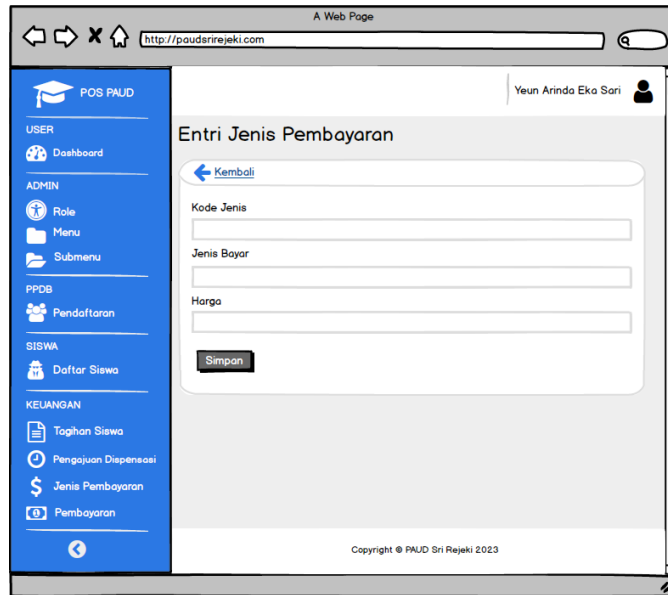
A Web Page

http://paudsrirejeki.com

POS PAUD

USER

Dashboard

ADMIN

Role

Menu

Submenu

PPDB

Pendaftaran

SISWA

Daftar Siswa

KEUANGAN

Tagihan Siswa

Pengajuan Dispensasi

Jenis Pembayaran

Pembayaran

Yeun Arinda Eka Sari

Entri Jenis Pembayaran

Kembali

Kode Jenis

Jenis Bayar

Harga

Simpan

Copyright © PAUD Sri Rejeki 2023